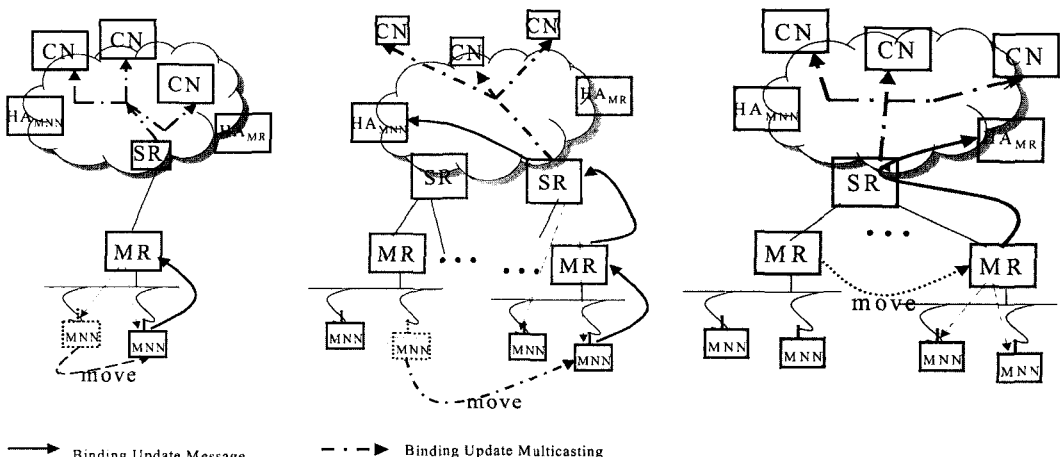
CN
CN
CN
$HA_{MNN}$
$HA_{MR}$
SR
MR
MNN
MNN
move

CN
CN
CN
$HA_{MR}$
$HA_{MNN}$
SR
SR
MR
MR
MNN
MNN
MNN
MNN
move

CN
CN
CN
$HA_{MNN}$
$HA_{MR}$
SR
MR
MR
move
MNN
MNN
MNN
MNN

Binding Update Message
Binding Update Multicasting